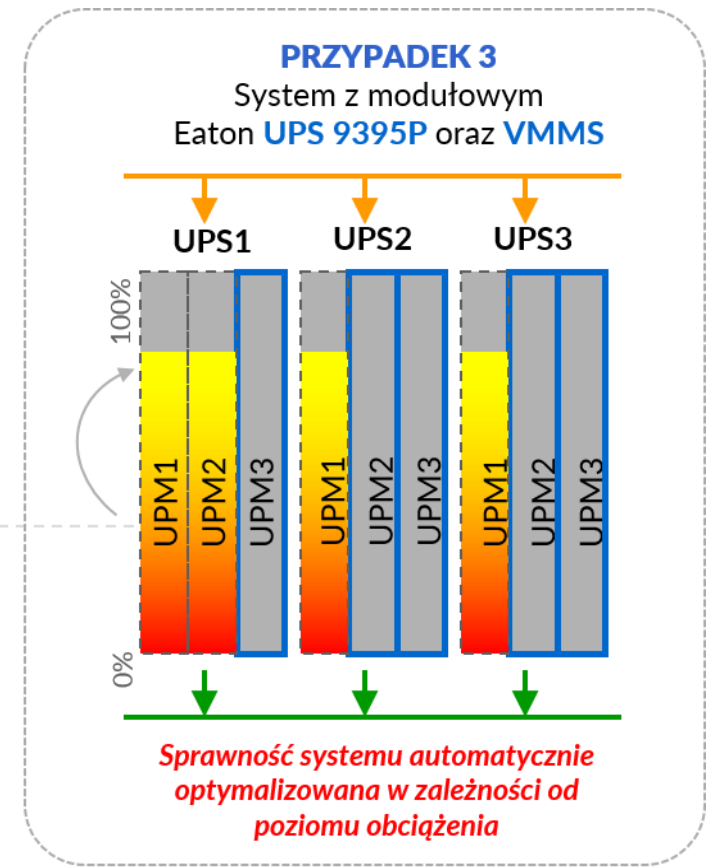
PRZYPADEK 3
System z modułowym Eaton UPS 9395P oraz VMMS

UPS1
UPS2
UPS3

100%
0%

UPM1
UPM2
UPM3
UPM1
UPM2
UPM3
UPM1
UPM2
UPM3

Sprawność systemu automatycznie optymalizowana w zależności od poziomu obciążenia